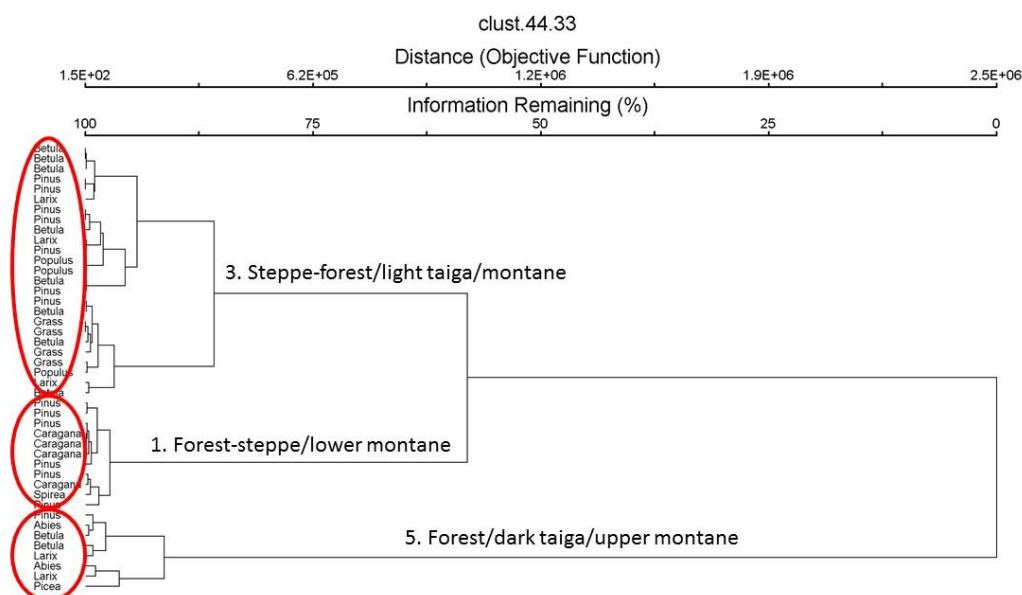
clust.44.33

Distance (Objective Function)

1.5E+02 6.2E+05 1.2E+06 1.9E+06 2.5E+06

Information Remaining (%)

100 75 50 25 0

Betula
Betula
Betula
Pinus
Pinus
Larix
Pinus
Pinus
Betula
Larix
Pinus
Populus
Populus
Betula
Pinus
Pinus
Betula
Grass
Grass
Betula
Grass
Grass
Populus
Larix
Betula
Pinus
Pinus
Pinus
Caragana
Caragana
Caragana
Pinus
Pinus
Caragana
Spirea
Pinus
Pinus
Abies
Betula
Betula
Larix
Abies
Larix
Picea

3. Steppe-forest/light taiga/montane

1. Forest-steppe/lower montane

5. Forest/dark taiga/upper montane